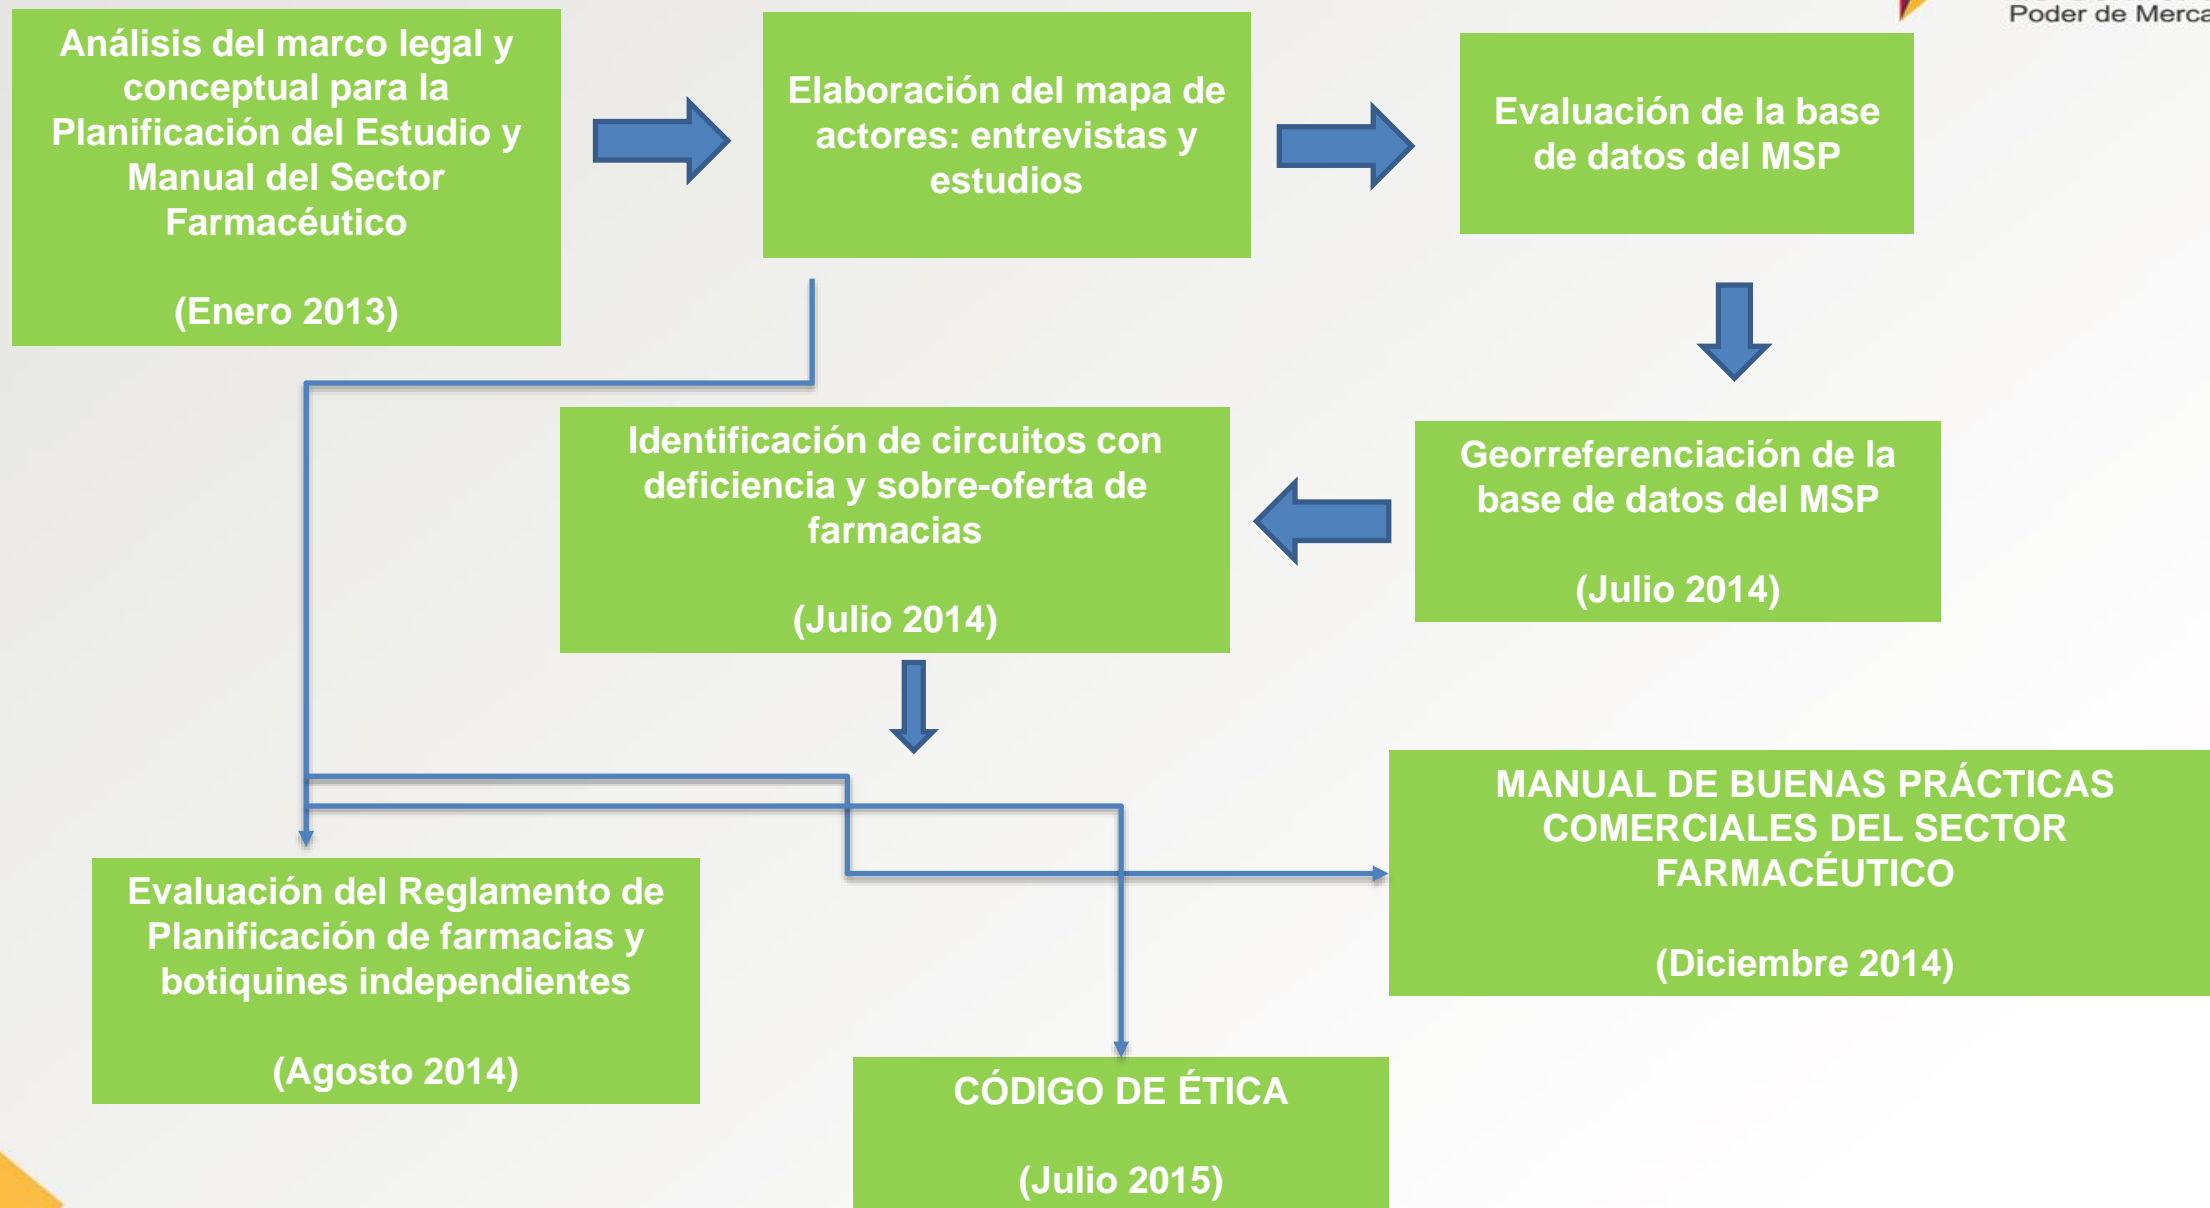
Poder de Merca

Análisis del marco legal y conceptual para la Planificación del Estudio y Manual del Sector Farmacéutico

(Enero 2013)

Elaboración del mapa de actores: entrevistas y estudios

Evaluación de la base de datos del MSP

Georreferenciación de la base de datos del MSP

(Julio 2014)

Identificación de circuitos con deficiencia y sobre-oferta de farmacias

(Julio 2014)

MANUAL DE BUENAS PRÁCTICAS COMERCIALES DEL SECTOR FARMACÉUTICO

(Diciembre 2014)

Evaluación del Reglamento de Planificación de farmacias y botiquines independientes

(Agosto 2014)

CÓDIGO DE ÉTICA

(Julio 2015)